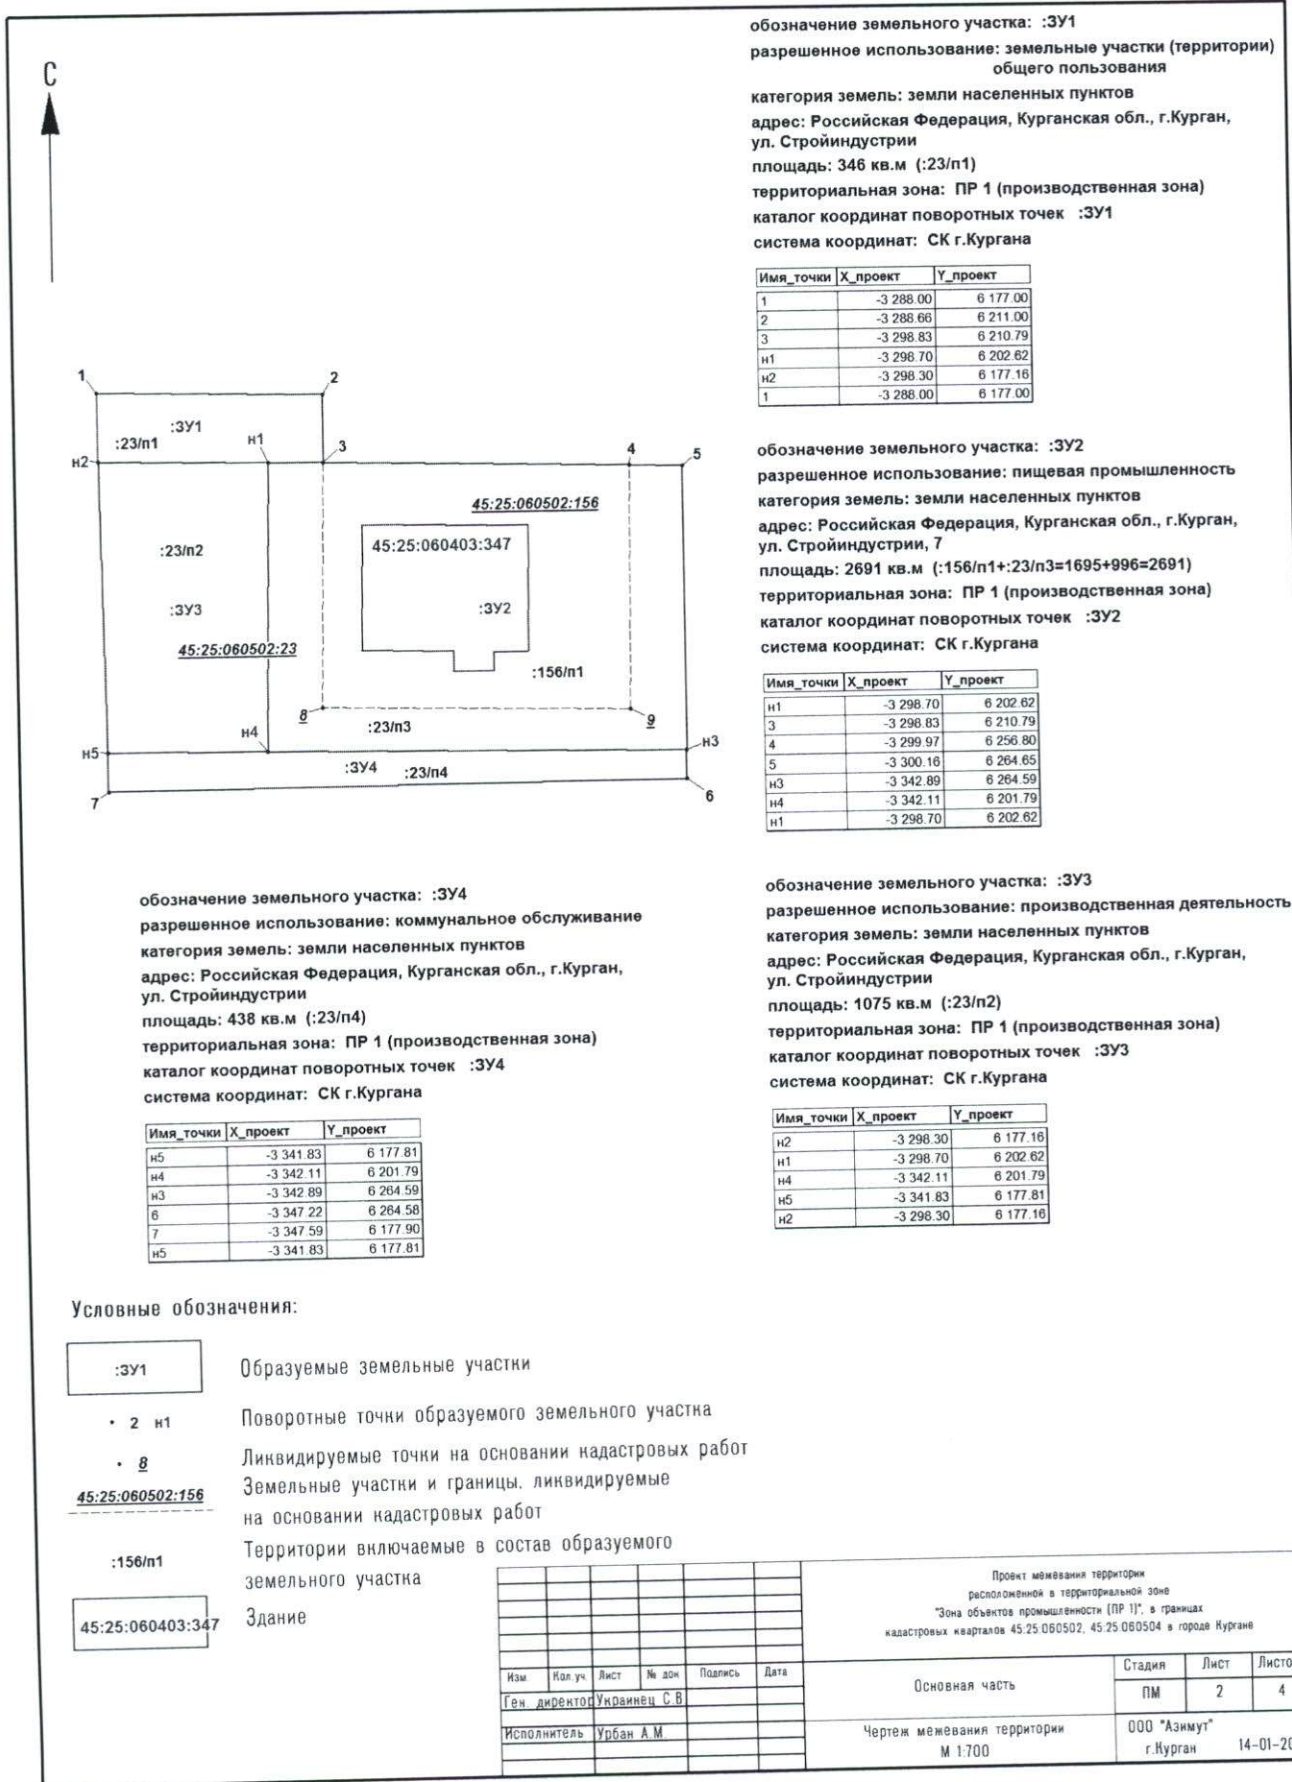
С

1
2
:ЗУ1
:23/п1
н1
н2
3
4
5
45:25:060502:156
45:25:060403:347
:23/п2
:ЗУ3
:ЗУ2
45:25:060502:23
:156/п1
8
9
н4
:23/п3
н5
н3
:ЗУ4
:23/п4
7
6

обозначение земельного участка: :ЗУ1
разрешенное использование: земельные участки (территории) общего пользования
категория земель: земли населенных пунктов
адрес: Российская Федерация, Курганская обл., г.Курган, ул. Стройиндустрии
площадь: 346 кв.м (:23/п1)
территориальная зона: ПР 1 (производственная зона)
каталог координат поворотных точек :ЗУ1
система координат: СК г.Кургана

| Имя_точки | X_проект | Y_проект |
|---|---|---|
| 1 | -3 288.00 | 6 177.00 |
| 2 | -3 288.66 | 6 211.00 |
| 3 | -3 298.83 | 6 210.79 |
| н1 | -3 298.70 | 6 202.62 |
| н2 | -3 298.30 | 6 177.16 |
| 1 | -3 288.00 | 6 177.00 |

обозначение земельного участка: :ЗУ2
разрешенное использование: пищевая промышленность
категория земель: земли населенных пунктов
адрес: Российская Федерация, Курганская обл., г.Курган, ул. Стройиндустрии, 7
площадь: 2691 кв.м (:156/п1+:23/п3=1695+996=2691)
территориальная зона: ПР 1 (производственная зона)
каталог координат поворотных точек :ЗУ2
система координат: СК г.Кургана

| Имя_точки | X_проект | Y_проект |
|---|---|---|
| н1 | -3 298.70 | 6 202.62 |
| 3 | -3 298.83 | 6 210.79 |
| 4 | -3 299.97 | 6 256.80 |
| 5 | -3 300.16 | 6 264.65 |
| н3 | -3 342.89 | 6 264.59 |
| н4 | -3 342.11 | 6 201.79 |
| н1 | -3 298.70 | 6 202.62 |

обозначение земельного участка: :ЗУ4
разрешенное использование: коммунальное обслуживание
категория земель: земли населенных пунктов
адрес: Российская Федерация, Курганская обл., г.Курган, ул. Стройиндустрии
площадь: 438 кв.м (:23/п4)
территориальная зона: ПР 1 (производственная зона)
каталог координат поворотных точек :ЗУ4
система координат: СК г.Кургана

| Имя_точки | X_проект | Y_проект |
|---|---|---|
| н5 | -3 341.83 | 6 177.81 |
| н4 | -3 342.11 | 6 201.79 |
| н3 | -3 342.89 | 6 264.59 |
| 6 | -3 347.22 | 6 264.58 |
| 7 | -3 347.59 | 6 177.90 |
| н5 | -3 341.83 | 6 177.81 |

обозначение земельного участка: :ЗУ3
разрешенное использование: производственная деятельность
категория земель: земли населенных пунктов
адрес: Российская Федерация, Курганская обл., г.Курган, ул. Стройиндустрии
площадь: 1075 кв.м (:23/п2)
территориальная зона: ПР 1 (производственная зона)
каталог координат поворотных точек :ЗУ3
система координат: СК г.Кургана

| Имя_точки | X_проект | Y_проект |
|---|---|---|
| н2 | -3 298.30 | 6 177.16 |
| н1 | -3 298.70 | 6 202.62 |
| н4 | -3 342.11 | 6 201.79 |
| н5 | -3 341.83 | 6 177.81 |
| н2 | -3 298.30 | 6 177.16 |

Условные обозначения:

:ЗУ1 Образуемые земельные участки
• 2 н1 Поворотные точки образуемого земельного участка
• 8 Ликвидируемые точки на основании кадастровых работ
45:25:060502:156 Земельные участки и границы, ликвидируемые на основании кадастровых работ
:156/п1 Территории включаемые в состав образуемого земельного участка
45:25:060403:347 Здание

Проект межевания территории расположенной в территориальной зоне "Зона объектов промышленности (ПР 1)", в границах кадастровых кварталов 45:25:060502, 45:25:060504 в городе Кургане

| Изм. | Кол.уч. | Лист | № док | Подпись | Дата |
|---|---|---|---|---|---|
| Ген. директор | Украинец С.В. | | | | |
| Исполнитель | Урбан А.М. | | | | |

Основная часть
Стадия | Лист | Листо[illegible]
ПМ | 2 | 4
Чертеж межевания территории М 1:700
ООО "Азимут" г.Курган 14-01-20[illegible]